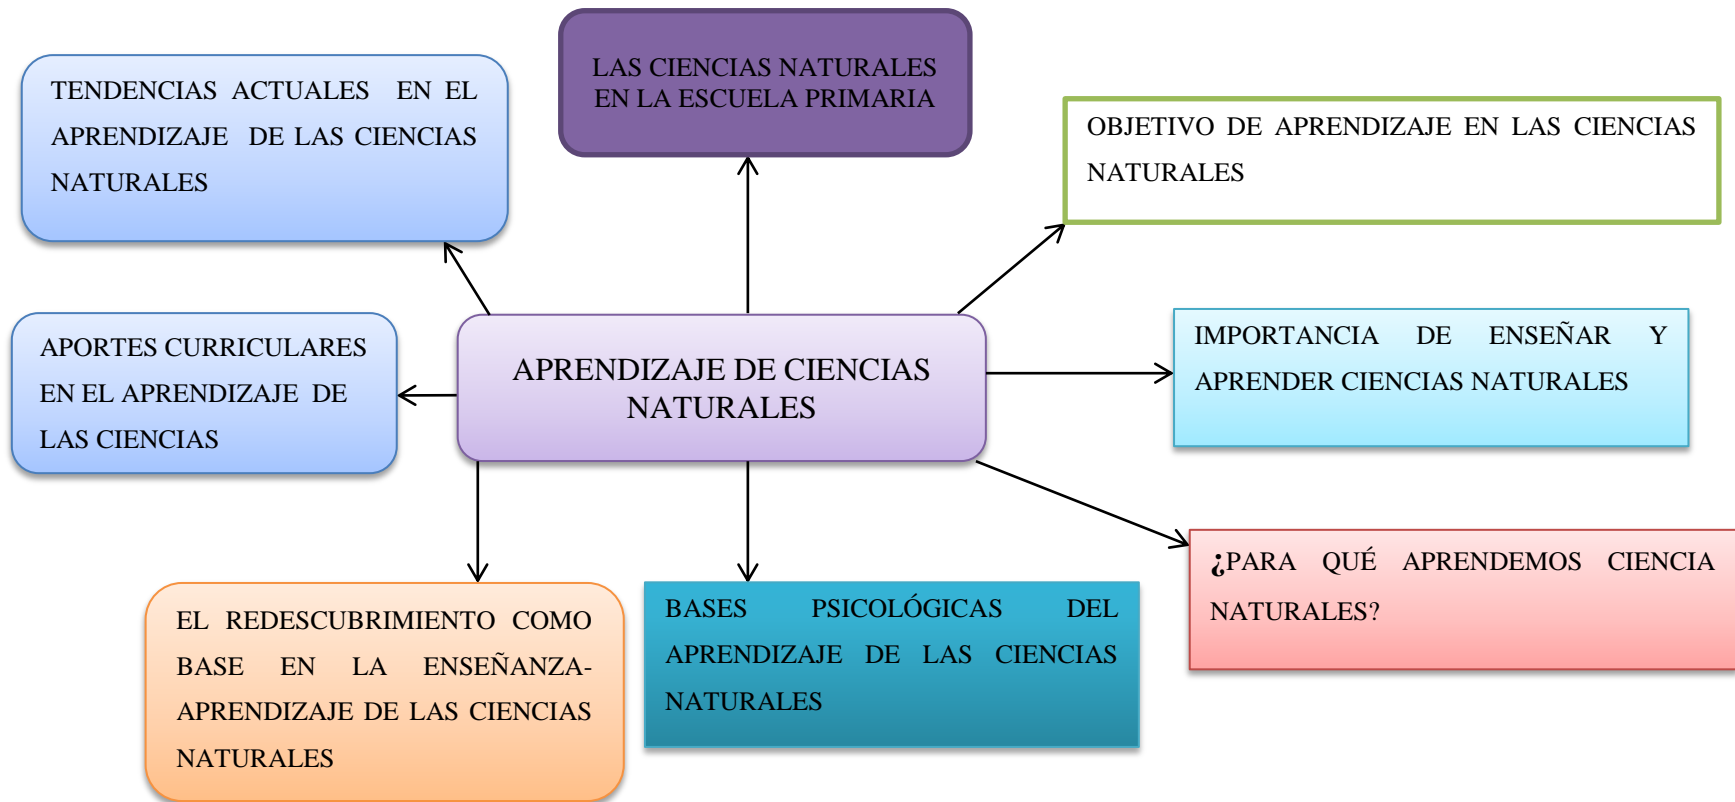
APRENDIZAJE DE CIENCIAS NATURALES

LAS CIENCIAS NATURALES EN LA ESCUELA PRIMARIA

TENDENCIAS ACTUALES EN EL APRENDIZAJE DE LAS CIENCIAS NATURALES

OBJETIVO DE APRENDIZAJE EN LAS CIENCIAS NATURALES

APORTES CURRICULARES EN EL APRENDIZAJE DE LAS CIENCIAS

IMPORTANCIA DE ENSEÑAR Y APRENDER CIENCIAS NATURALES

EL REDESCUBRIMIENTO COMO BASE EN LA ENSEÑANZA-APRENDIZAJE DE LAS CIENCIAS NATURALES

BASES PSICOLÓGICAS DEL APRENDIZAJE DE LAS CIENCIAS NATURALES

¿PARA QUÉ APRENDEMOS CIENCIA NATURALES?